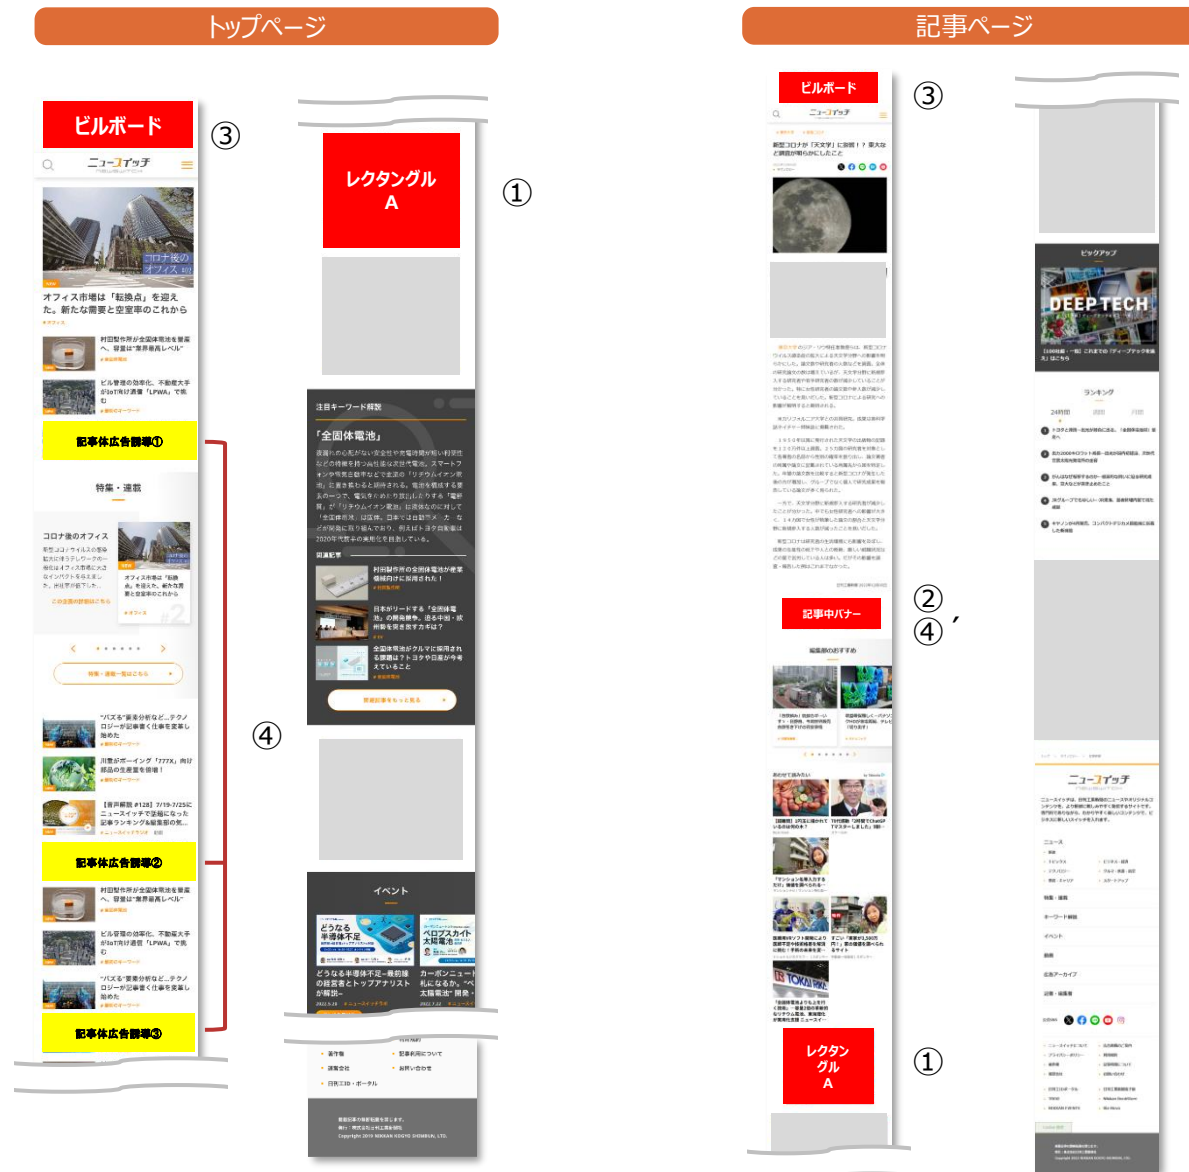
トップページ

ビルボード

③

ニュースイッチ

オフィス市場は「転換点」を迎えた。新たな需要と空室率のこれから

村田製作所が全固体電池を量産へ。容量は"業界最高レベル"

ビル管理の効率化。不動産大手がIoT向け通信「LPWA」で挑む

記事体広告誘導①

特集・連載

コロナ後のオフィス

オフィス市場は「転換点」を迎えた。新たな需要と空室率のこれから

特集・連載一覧はこちら

"バズる"要素分析など…テクノロジーが記事書く仕事を変革し始めた

川重がボーイング「777X」向け部品の生産量を倍増！

【音声解説 #128】7/19-7/25にニュースイッチで話題になった記事ランキング&編集部の気...

記事体広告誘導②

村田製作所が全固体電池を量産へ。容量は"業界最高レベル"

ビル管理の効率化。不動産大手がIoT向け通信「LPWA」で挑む

"バズる"要素分析など…テクノロジーが記事書く仕事を変革し始めた

記事体広告誘導③

④

レクタングル
A

①

注目キーワード解説

「全固体電池」

関連記事

村田製作所の全固体電池が量産領域向けに採用された！

日本がリードする「全固体電池」の開発競争、迫る中国・欧州勢を突き放すカギは？

全固体電池がクルマに採用される課題は？トヨタや日産が今考えていること

関連記事をもっと見る

イベント

どうなる半導体不足

ペロブスカイト太陽電池

どうなる半導体不足―第前線の経営者とトップアナリストが解説―

カーボンニュートラルになるか、"ペ"太陽電池" 開発

記事ページ

ビルボード

③

ニュースイッチ

新型コロナが「天文学」に影響！？東大など調査が明らかにしたこと

記事中バナー

②，
④

編集部のおすすめ

レクタン
グル
A

①

ピックアップ

DEEP TECH

ランキング

24時間

ニュースイッチ